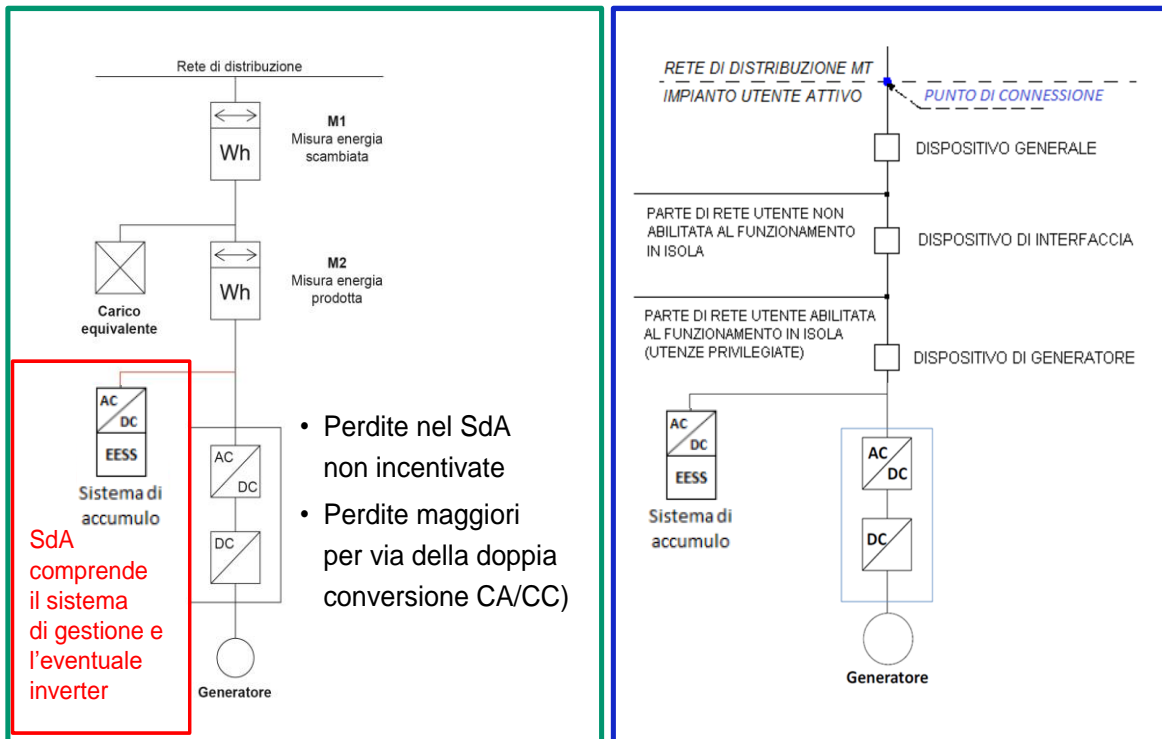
Rete di distribuzione

Wh

M1
Misura energia scambiata

Carico equivalente

Wh

M2
Misura energia prodotta

AC
DC
EESS
Sistema di accumulo

SdA comprende il sistema di gestione e l'eventuale inverter

AC
DC

DC

Generatore

• Perdite nel SdA non incentivate
• Perdite maggiori per via della doppia conversione CA/CC)

RETE DI DISTRIBUZIONE MT
IMPIANTO UTENTE ATTIVO
PUNTO DI CONNESSIONE

DISPOSITIVO GENERALE

PARTE DI RETE UTENTE NON ABILITATA AL FUNZIONAMENTO IN ISOLA

DISPOSITIVO DI INTERFACCIA

PARTE DI RETE UTENTE ABILITATA AL FUNZIONAMENTO IN ISOLA (UTENZE PRIVILEGIATE)

DISPOSITIVO DI GENERATORE

AC
DC
EESS
Sistema di accumulo

AC
DC

DC

Generatore